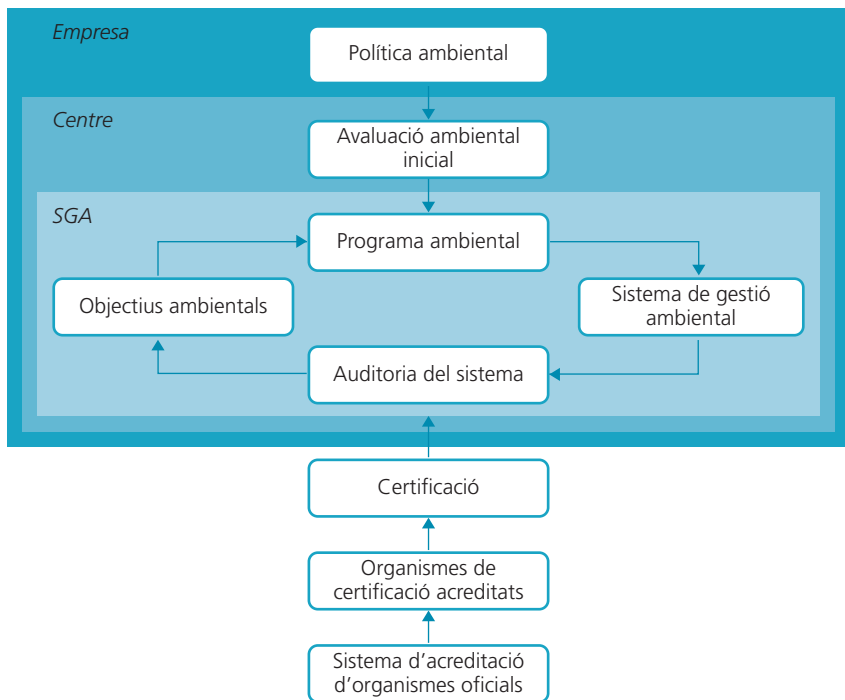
Empresa

Política ambiental

Centre

Avaluació ambiental inicial

SGA

Programa ambiental

Objectius ambientals

Sistema de gestió ambiental

Auditoria del sistema

Certificació

Organismes de certificació acreditats

Sistema d'acreditació d'organismes oficials